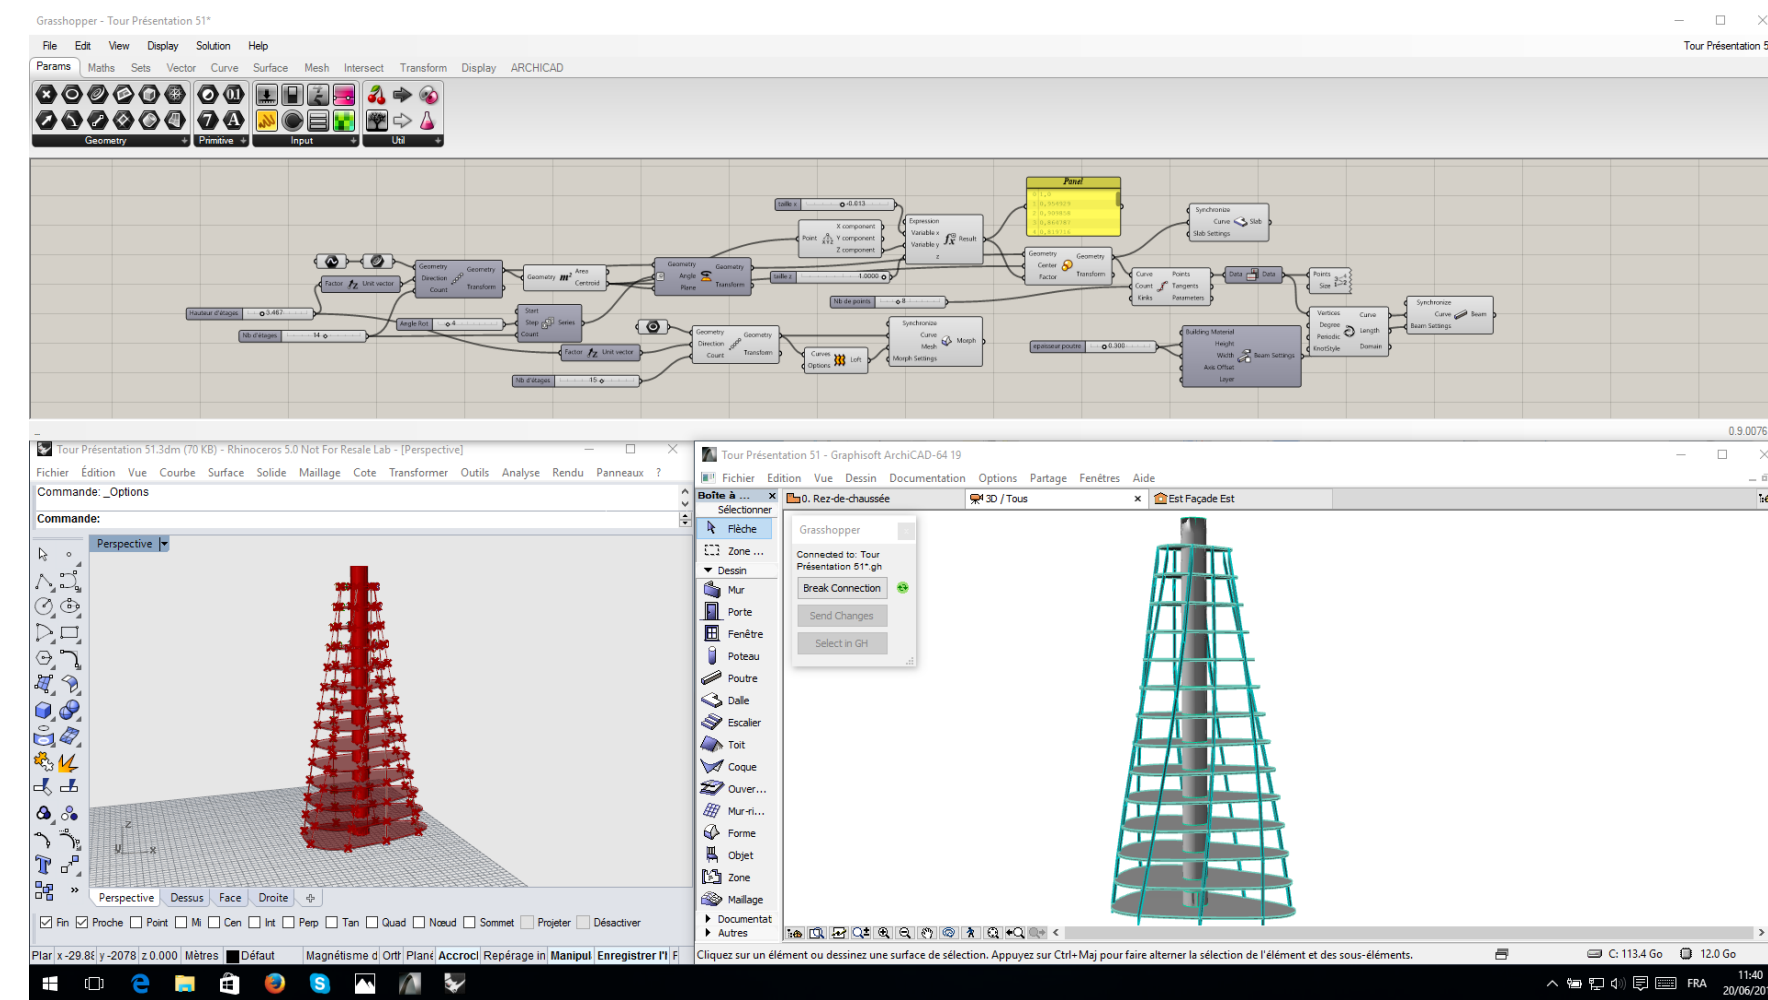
Grasshopper - Tour Présentation 51*

File Edit View Display Solution Help

Tour Présentation 5

Params Maths Sets Vector Curve Surface Mesh Intersect Transform Display ARCHICAD

Geometry Primitive Input Util

Panel

Synchronize Curve Slab Slab Settings

Expression Variable x Variable y Result

Point X component Y component Z component

Geometry Direction Count Geometry Transform

Geometry Area Centroid

Geometry Angle Plane Geometry Transform

Geometry Center Factor Geometry Transform

Curve Count Kinks Points Tangents Parameters

Data Data

Points Size

Factor Unit vector

Hauteur d'étages 3.467

Nb d'étages 14

Angle Rot 4

Start Step Count Series

Nb de points 8

Vertices Degree Periodic KnotStyle Curve Length Domain

Synchronize Curve Beam Beam Settings

Geometry Direction Count Geometry Transform

Synchronize Curve Mesh Morph Settings Morph

Curves Options Loft

Factor Unit vector

epaisseur poutre 0.300

Building Material Height Width Axis Offset Layer Beam Settings

Nb d'étages 15

0.9.0076

Tour Présentation 51.3dm (70 KB) - Rhinoceros 5.0 Not For Resale Lab - [Perspective]

Fichier Édition Vue Courbe Surface Solide Maillage Cote Transformer Outils Analyse Rendu Panneaux ?

Commande: _Options

Commande:

Perspective

Perspective Dessus Face Droite

Fin Proche Point Mi Cen Int Perp Tan Quad Nœud Sommet Projeter Désactiver

Plan x -29.8 y -2078 z 0.000 Mètres Défaut Magnétisme d Ortho Planéité Accroc Repérage in Manipul Enregistrer l'h F

Tour Présentation 51 - Graphisoft ArchiCAD-64 19

Fichier Edition Vue Dessin Documentation Options Partage Fenêtres Aide

Boîte à ... Sélectionner Flèche Zone ... Dessin Mur Porte Fenêtre Poteau Poutre Dalle Escalier Toit Coque Ouver... Mur-ri... Forme Objet Zone Maillage Documentat Autres

0. Rez-de-chaussée 3D / Tous Est Façade Est

Grasshopper
Connected to: Tour Présentation 51*.gh
Break Connection
Send Changes
Select in GH

Cliquez sur un élément ou dessinez une surface de sélection. Appuyez sur Ctrl+Maj pour faire alterner la sélection de l'élément et des sous-éléments.

C: 113.4 Go 12.0 Go

FRA 11:40 20/06/20